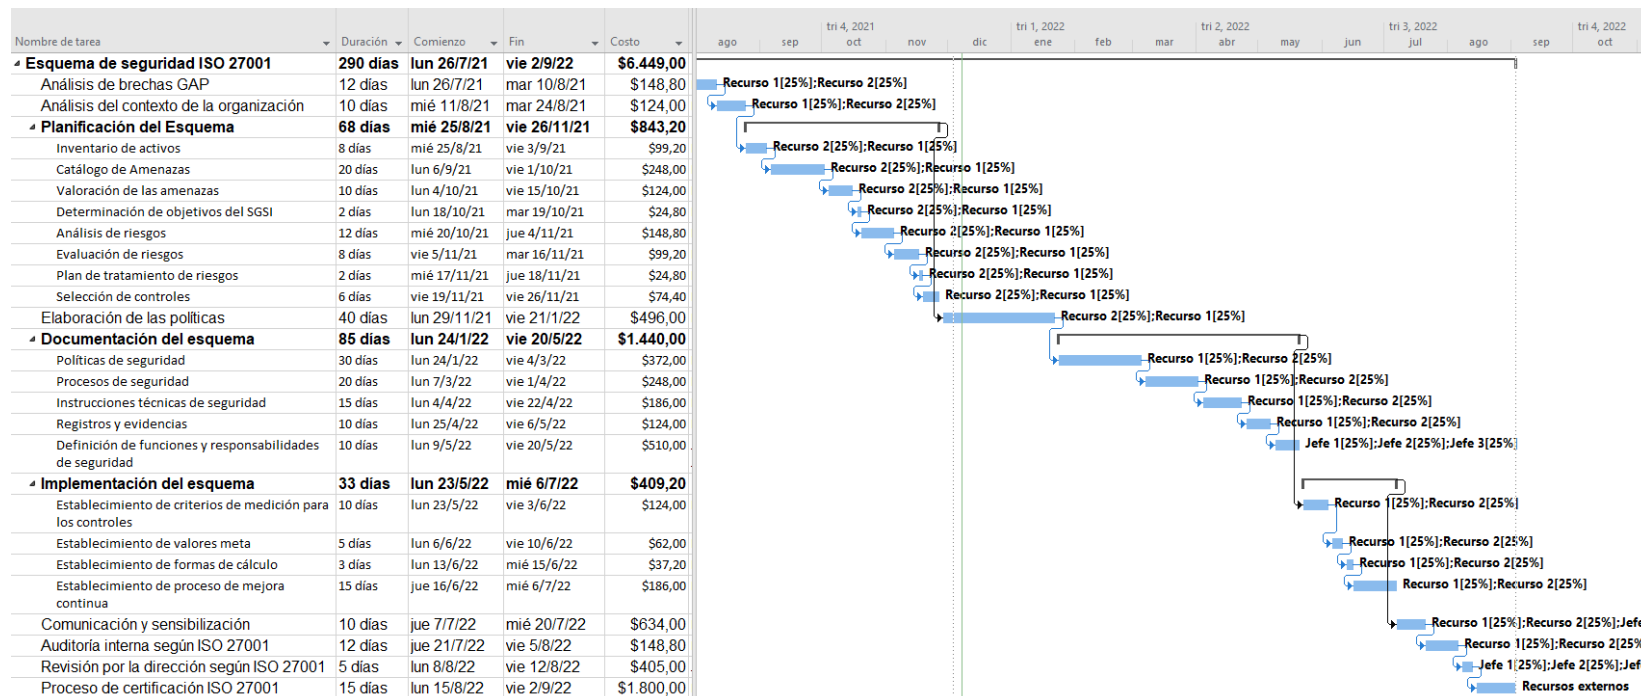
| Nombre de tarea | Duración | Comienzo | Fin | Costo |
|---|---|---|---|---|
| Esquema de seguridad ISO 27001 | 290 días | lun 26/7/21 | vie 2/9/22 | $6.449,00 |
| Análisis de brechas GAP | 12 días | lun 26/7/21 | mar 10/8/21 | $148,80 |
| Análisis del contexto de la organización | 10 días | mié 11/8/21 | mar 24/8/21 | $124,00 |
| Planificación del Esquema | 68 días | mié 25/8/21 | vie 26/11/21 | $843,20 |
| Inventario de activos | 8 días | mié 25/8/21 | vie 3/9/21 | $99,20 |
| Catálogo de Amenazas | 20 días | lun 6/9/21 | vie 1/10/21 | $248,00 |
| Valoración de las amenazas | 10 días | lun 4/10/21 | vie 15/10/21 | $124,00 |
| Determinación de objetivos del SGSI | 2 días | lun 18/10/21 | mar 19/10/21 | $24,80 |
| Análisis de riesgos | 12 días | mié 20/10/21 | jue 4/11/21 | $148,80 |
| Evaluación de riesgos | 8 días | vie 5/11/21 | mar 16/11/21 | $99,20 |
| Plan de tratamiento de riesgos | 2 días | mié 17/11/21 | jue 18/11/21 | $24,80 |
| Selección de controles | 6 días | vie 19/11/21 | vie 26/11/21 | $74,40 |
| Elaboración de las políticas | 40 días | lun 29/11/21 | vie 21/1/22 | $496,00 |
| Documentación del esquema | 85 días | lun 24/1/22 | vie 20/5/22 | $1.440,00 |
| Políticas de seguridad | 30 días | lun 24/1/22 | vie 4/3/22 | $372,00 |
| Procesos de seguridad | 20 días | lun 7/3/22 | vie 1/4/22 | $248,00 |
| Instrucciones técnicas de seguridad | 15 días | lun 4/4/22 | vie 22/4/22 | $186,00 |
| Registros y evidencias | 10 días | lun 25/4/22 | vie 6/5/22 | $124,00 |
| Definición de funciones y responsabilidades de seguridad | 10 días | lun 9/5/22 | vie 20/5/22 | $510,00 |
| Implementación del esquema | 33 días | lun 23/5/22 | mié 6/7/22 | $409,20 |
| Establecimiento de criterios de medición para los controles | 10 días | lun 23/5/22 | vie 3/6/22 | $124,00 |
| Establecimiento de valores meta | 5 días | lun 6/6/22 | vie 10/6/22 | $62,00 |
| Establecimiento de formas de cálculo | 3 días | lun 13/6/22 | mié 15/6/22 | $37,20 |
| Establecimiento de proceso de mejora continua | 15 días | jue 16/6/22 | mié 6/7/22 | $186,00 |
| Comunicación y sensibilización | 10 días | jue 7/7/22 | mié 20/7/22 | $634,00 |
| Auditoría interna según ISO 27001 | 12 días | jue 21/7/22 | vie 5/8/22 | $148,80 |
| Revisión por la dirección según ISO 27001 | 5 días | lun 8/8/22 | vie 12/8/22 | $405,00 |
| Proceso de certificación ISO 27001 | 15 días | lun 15/8/22 | vie 2/9/22 | $1.800,00 |

tri 4, 2021 | tri 1, 2022 | tri 2, 2022 | tri 3, 2022 | tri 4, 2022
ago | sep | oct | nov | dic | ene | feb | mar | abr | may | jun | jul | ago | sep | oct

Recurso 1[25%];Recurso 2[25%]
Recurso 1[25%];Recurso 2[25%]
Recurso 2[25%];Recurso 1[25%]
Recurso 2[25%];Recurso 1[25%]
Recurso 2[25%];Recurso 1[25%]
Recurso 2[25%];Recurso 1[25%]
Recurso 2[25%];Recurso 1[25%]
Recurso 2[25%];Recurso 1[25%]
Recurso 2[25%];Recurso 1[25%]
Recurso 2[25%];Recurso 1[25%]
Recurso 2[25%];Recurso 1[25%]
Recurso 1[25%];Recurso 2[25%]
Recurso 1[25%];Recurso 2[25%]
Recurso 1[25%];Recurso 2[25%]
Recurso 1[25%];Recurso 2[25%]
Jefe 1[25%];Jefe 2[25%];Jefe 3[25%]
Recurso 1[25%];Recurso 2[25%]
Recurso 1[25%];Recurso 2[25%]
Recurso 1[25%];Recurso 2[25%]
Recurso 1[25%];Recurso 2[25%]
Recurso 1[25%];Recurso 2[25%];Jefe
Recurso 1[25%];Recurso 2[25%
Jefe 1[25%];Jefe 2[25%];Jef
Recursos externos